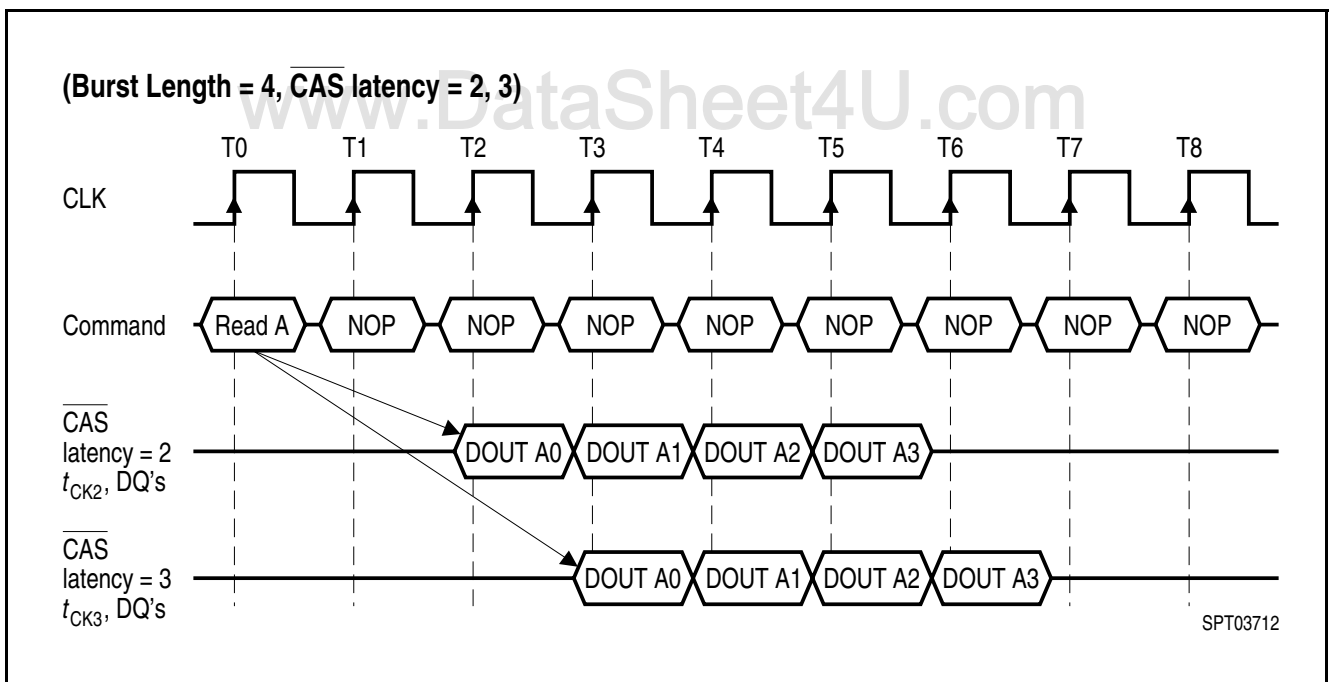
(Burst Length = 4, $\overline{\text{CAS}}$ latency = 2, 3)

www.DataSheet4U.com

T0 T1 T2 T3 T4 T5 T6 T7 T8

CLK

Command Read A NOP NOP NOP NOP NOP NOP NOP NOP

$\overline{\text{CAS}}$ latency = 2 $t_{\text{CK2}}$, DQ's DOUT A0 DOUT A1 DOUT A2 DOUT A3

$\overline{\text{CAS}}$ latency = 3 $t_{\text{CK3}}$, DQ's DOUT A0 DOUT A1 DOUT A2 DOUT A3

SPT03712